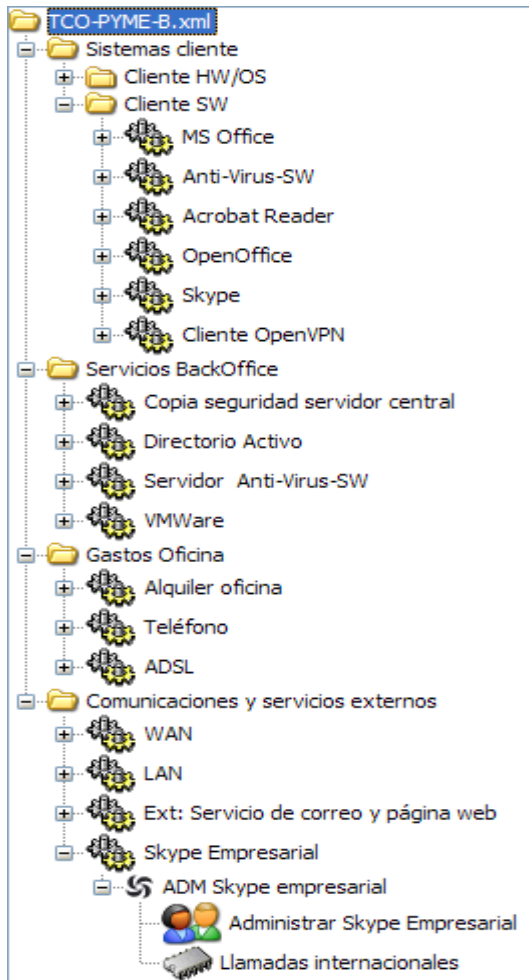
TCO-PYME-B.xml
Sistemas cliente
Cliente HW/OS
Cliente SW
MS Office
Anti-Virus-SW
Acrobat Reader
OpenOffice
Skype
Cliente OpenVPN
Servicios BackOffice
Copia seguridad servidor central
Directorio Activo
Servidor Anti-Virus-SW
VMWare
Gastos Oficina
Alquiler oficina
Teléfono
ADSL
Comunicaciones y servicios externos
WAN
LAN
Ext: Servicio de correo y página web
Skype Empresarial
ADM Skype empresarial
Administrar Skype Empresarial
Llamadas internacionales